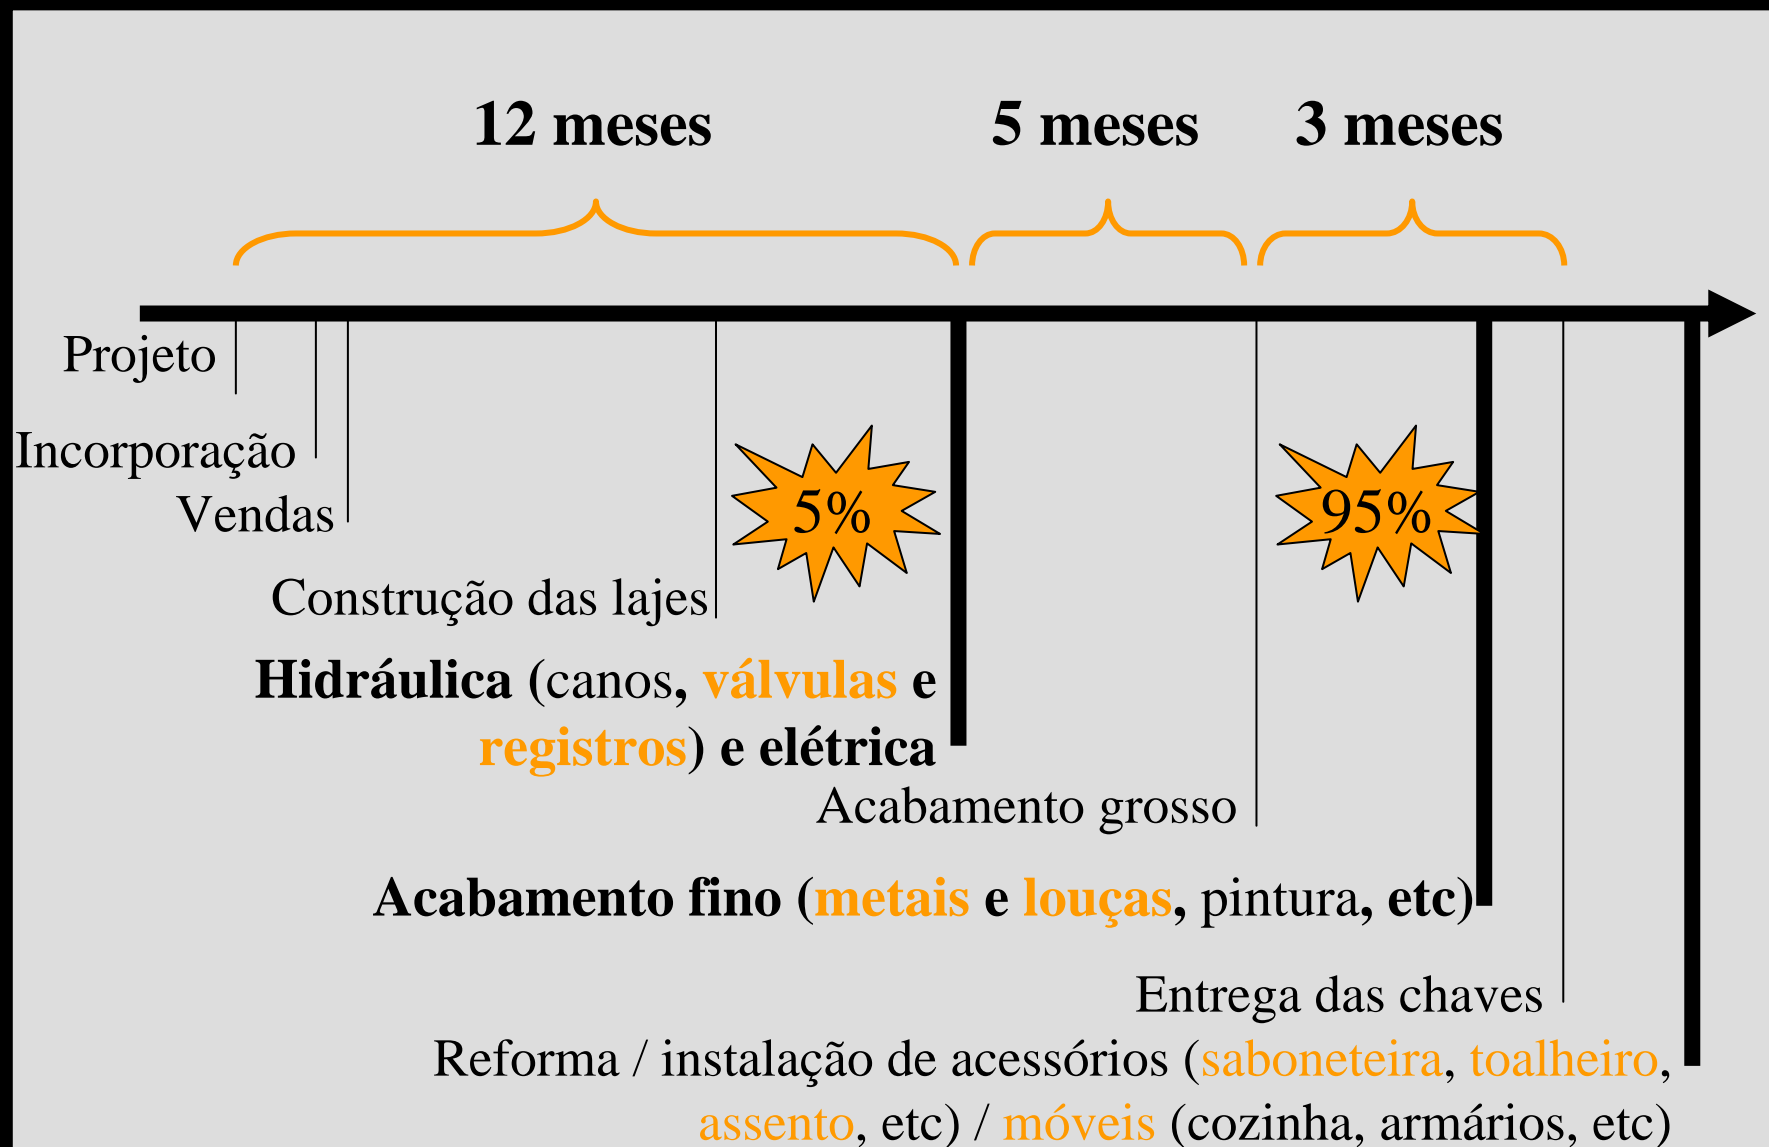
12 meses

5 meses

3 meses

Projeto

Incorporação

Vendas

Construção das lajes

5%

95%

Hidráulica (canos, válvulas e registros) e elétrica

Acabamento grosso

Acabamento fino (metais e louças, pintura, etc)

Entrega das chaves

Reforma / instalação de acessórios (saboneteira, toalheiro, assento, etc) / móveis (cozinha, armários, etc)